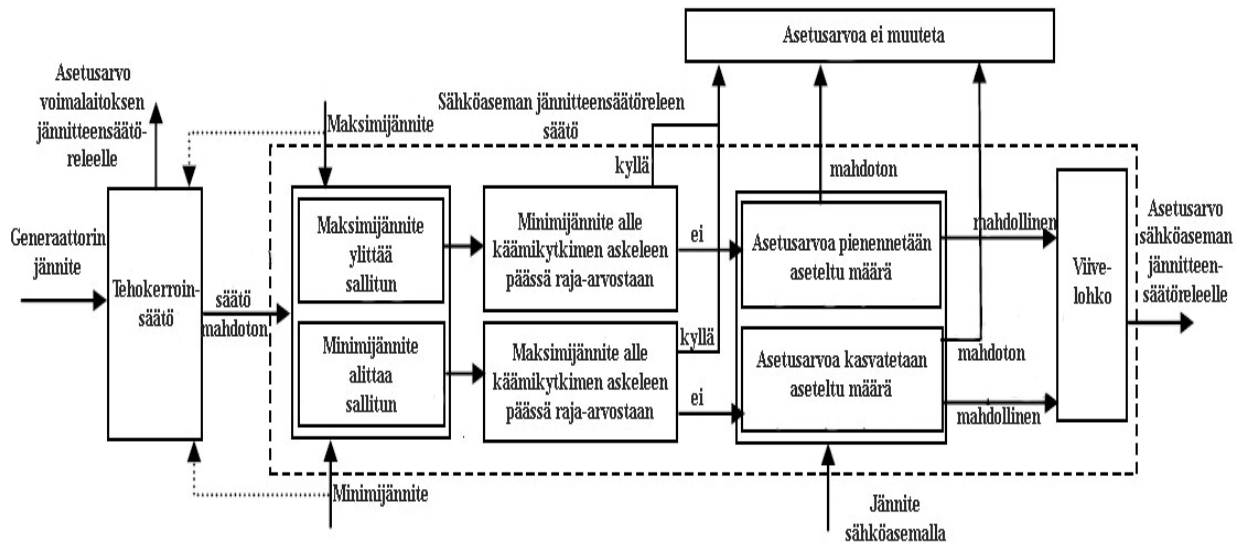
Asetusarvoa ei muuteta

Asetusarvo voimalaitoksen jännitteensäätöreleelle

Sähköaseman jännitteensäätöreleen säätö

Maksimijännite

kyllä

mahdoton

Generaattorin jännite

Tehokerroinsäätö

säätö mahdoton

Maksimijännite ylittää sallitun

Minimijännite alle käämikytkimen askeleen päässä raja-arvostaan

ei

Asetusarvoa pienennetään aseteltu määrä

mahdollinen

Viivelohko

Asetusarvo sähköaseman jännitteensäätöreleelle

Minimijännite alittaa sallitun

kyllä

Maksimijännite alle käämikytkimen askeleen päässä raja-arvostaan

ei

Asetusarvoa kasvatetaan aseteltu määrä

mahdoton

mahdollinen

Minimijännite

Jännite sähköasemalla